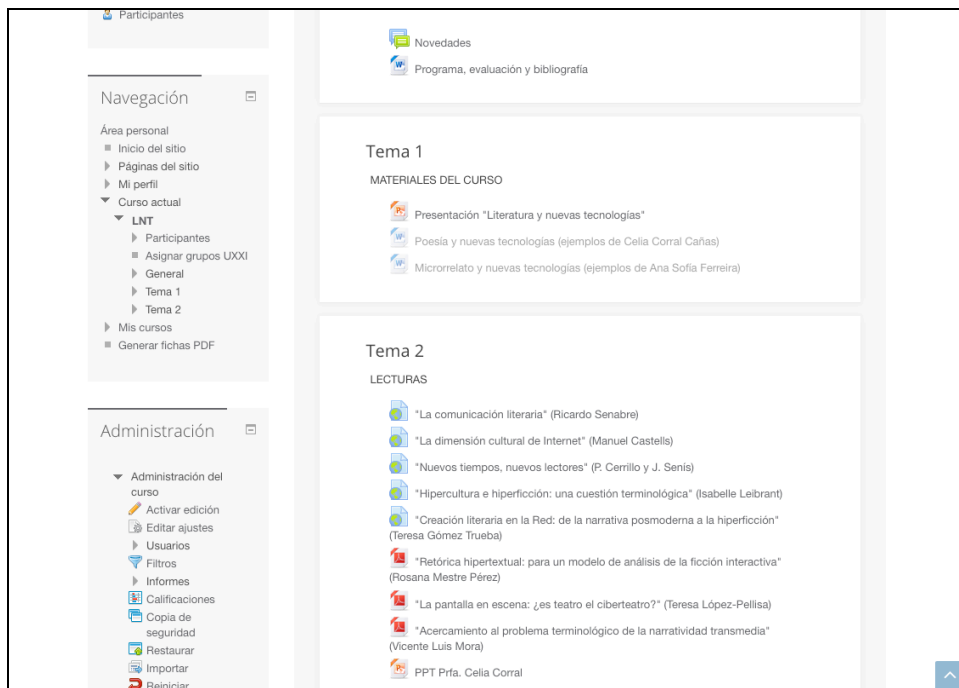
Participantes

Navegación

Área personal
Inicio del sitio
Páginas del sitio
Mi perfil
Curso actual
LNT
Participantes
Asignar grupos UXXI
General
Tema 1
Tema 2
Mis cursos
Generar fichas PDF

Administración

Administración del curso
Activar edición
Editar ajustes
Usuarios
Filtros
Informes
Calificaciones
Copia de seguridad
Restaurar
Importar
Reiniciar

Novedades
Programa, evaluación y bibliografía

Tema 1

MATERIALES DEL CURSO

Presentación "Literatura y nuevas tecnologías"
Poesía y nuevas tecnologías (ejemplos de Celia Corral Cañas)
Microrrelato y nuevas tecnologías (ejemplos de Ana Sofía Ferreira)

Tema 2

LECTURAS

"La comunicación literaria" (Ricardo Senabre)
"La dimensión cultural de Internet" (Manuel Castells)
"Nuevos tiempos, nuevos lectores" (P. Cerrillo y J. Senís)
"Hipercultura e hiperficción: una cuestión terminológica" (Isabelle Leibrant)
"Creación literaria en la Red: de la narrativa posmoderna a la hiperficción" (Teresa Gómez Trueba)
"Retórica hipertextual: para un modelo de análisis de la ficción interactiva" (Rosana Mestre Pérez)
"La pantalla en escena: ¿es teatro el ciberteatro?" (Teresa López-Pellisa)
"Acercamiento al problema terminológico de la narratividad transmedia" (Vicente Luis Mora)
PPT Prfa. Celia Corral